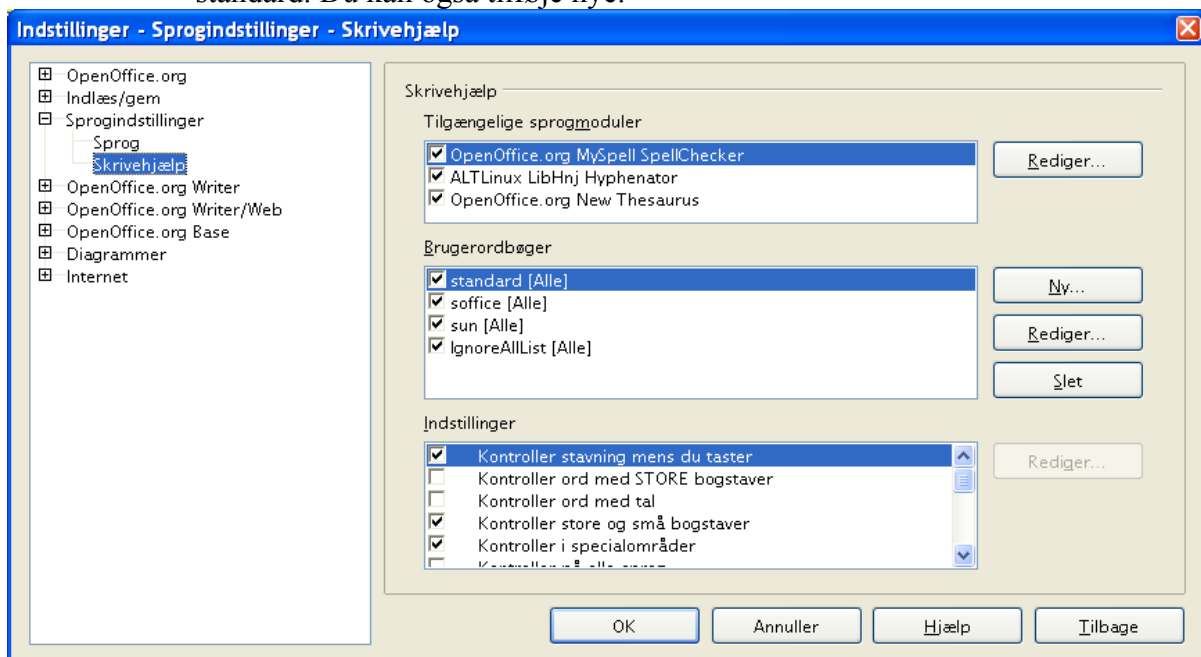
standard. Du kan også tilføje nye.

Indstillinger - Sprogindstillinger - Skrivehjælp

OpenOffice.org
Indlæs/gem
Sprogindstillinger
Sprog
Skrivehjælp
OpenOffice.org Writer
OpenOffice.org Writer/Web
OpenOffice.org Base
Diagrammer
Internet

Skrivehjælp

Tilgængelige sprogmoduler

OpenOffice.org MySpell SpellChecker
ALTLinux LibHnj Hyphenator
OpenOffice.org New Thesaurus

Rediger...

Brugerordbøger

standard [Alle]
soffice [Alle]
sun [Alle]
IgnoreAllList [Alle]

Ny...
Rediger...
Slet

Indstillinger

Kontroller stavning mens du taster
Kontroller ord med STORE bogstaver
Kontroller ord med tal
Kontroller store og små bogstaver
Kontroller i specialområder
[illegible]

Rediger...

OK
Annuller
Hjælp
Tilbage